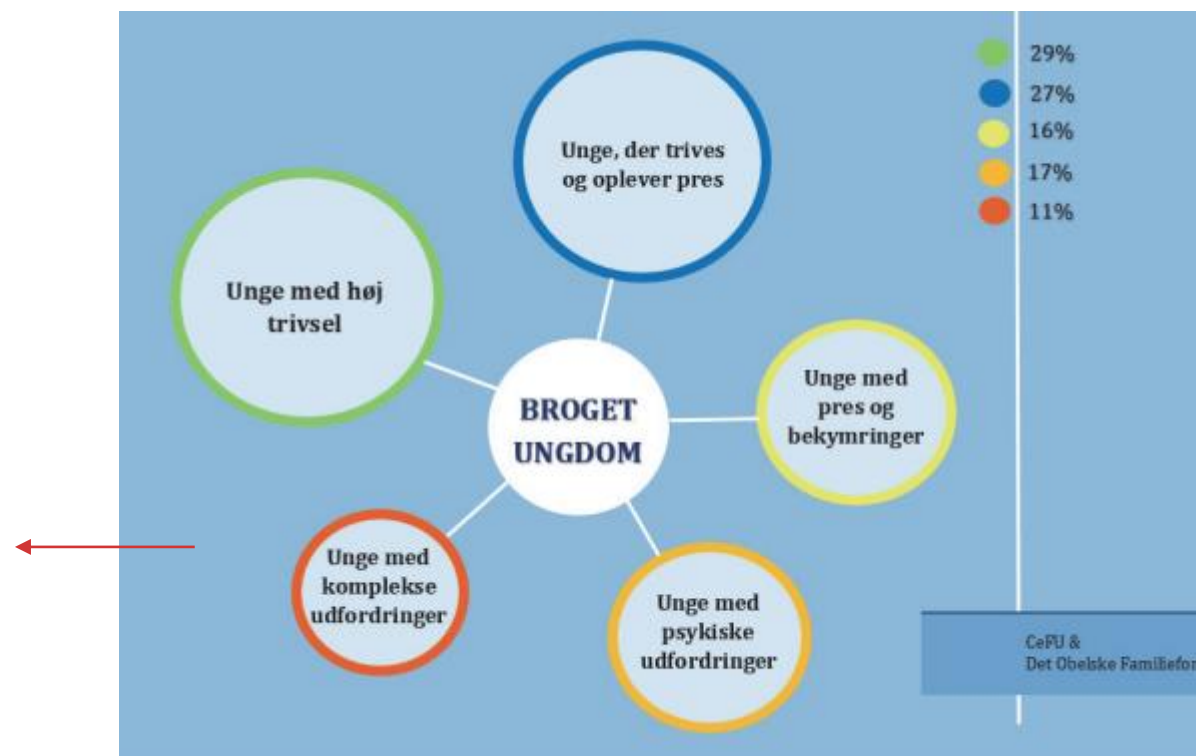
29%
27%
16%
17%
11%

Unge, der trives og oplever pres

Unge med høj trivsel

BROGET UNGDOM

Unge med pres og bekymringer

Unge med komplekse udfordringer

Unge med psykiske udfordringer

CeFU &
Det Obelske Familiefor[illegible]